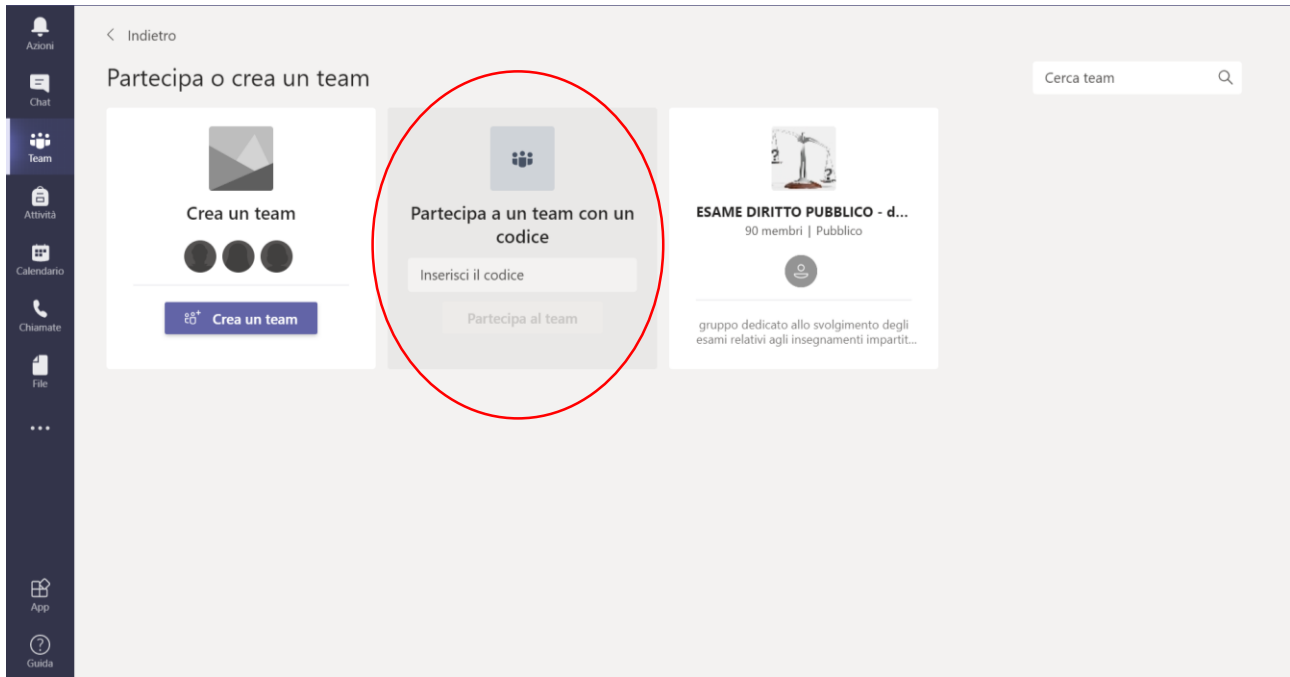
Azioni
Chat
Team
Attività
Calendario
Chiamate
File
...
App
Guida

< Indietro

Partecipa o crea un team

Cerca team

Crea un team

Crea un team

Partecipa a un team con un codice

Inserisci il codice

Partecipa al team

ESAME DIRITTO PUBBLICO - d...
90 membri | Pubblico

gruppo dedicato allo svolgimento degli esami relativi agli insegnamenti impartit...